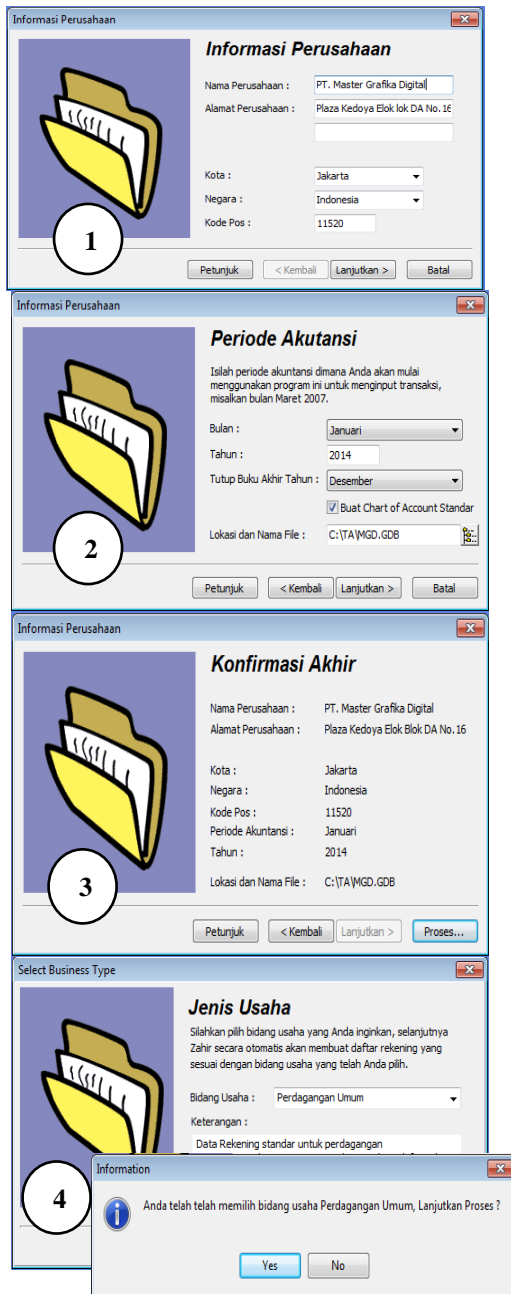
Informasi Perusahaan

Informasi Perusahaan

Nama Perusahaan : PT. Master Grafika Digital

Alamat Perusahaan : Plaza Kedoya Elok lok DA No. 16

Kota : Jakarta

Negara : Indonesia

Kode Pos : 11520

1

Petunjuk | < Kembali | Lanjutkan > | Batal

Informasi Perusahaan

Periode Akutansi

Isilah periode akuntansi dimana Anda akan mulai menggunakan program ini untuk menginput transaksi, misalkan bulan Maret 2007.

Bulan : Januari

Tahun : 2014

Tutup Buku Akhir Tahun : Desember

Buat Chart of Account Standar

Lokasi dan Nama File : C:\TA\MGD.GDB

2

Petunjuk | < Kembali | Lanjutkan > | Batal

Informasi Perusahaan

Konfirmasi Akhir

Nama Perusahaan : PT. Master Grafika Digital

Alamat Perusahaan : Plaza Kedoya Elok Blok DA No. 16

Kota : Jakarta

Negara : Indonesia

Kode Pos : 11520

Periode Akuntansi : Januari

Tahun : 2014

Lokasi dan Nama File : C:\TA\MGD.GDB

3

Petunjuk | < Kembali | Lanjutkan > | Proses...

Select Business Type

Jenis Usaha

Silahkan pilih bidang usaha yang Anda inginkan, selanjutnya Zahir secara otomatis akan membuat daftar rekening yang sesuai dengan bidang usaha yang telah Anda pilih.

Bidang Usaha : Perdagangan Umum

Keterangan :

Data Rekening standar untuk perdagangan

4

Information

Anda telah telah memilih bidang usaha Perdagangan Umum, Lanjutkan Proses ?

Yes | No